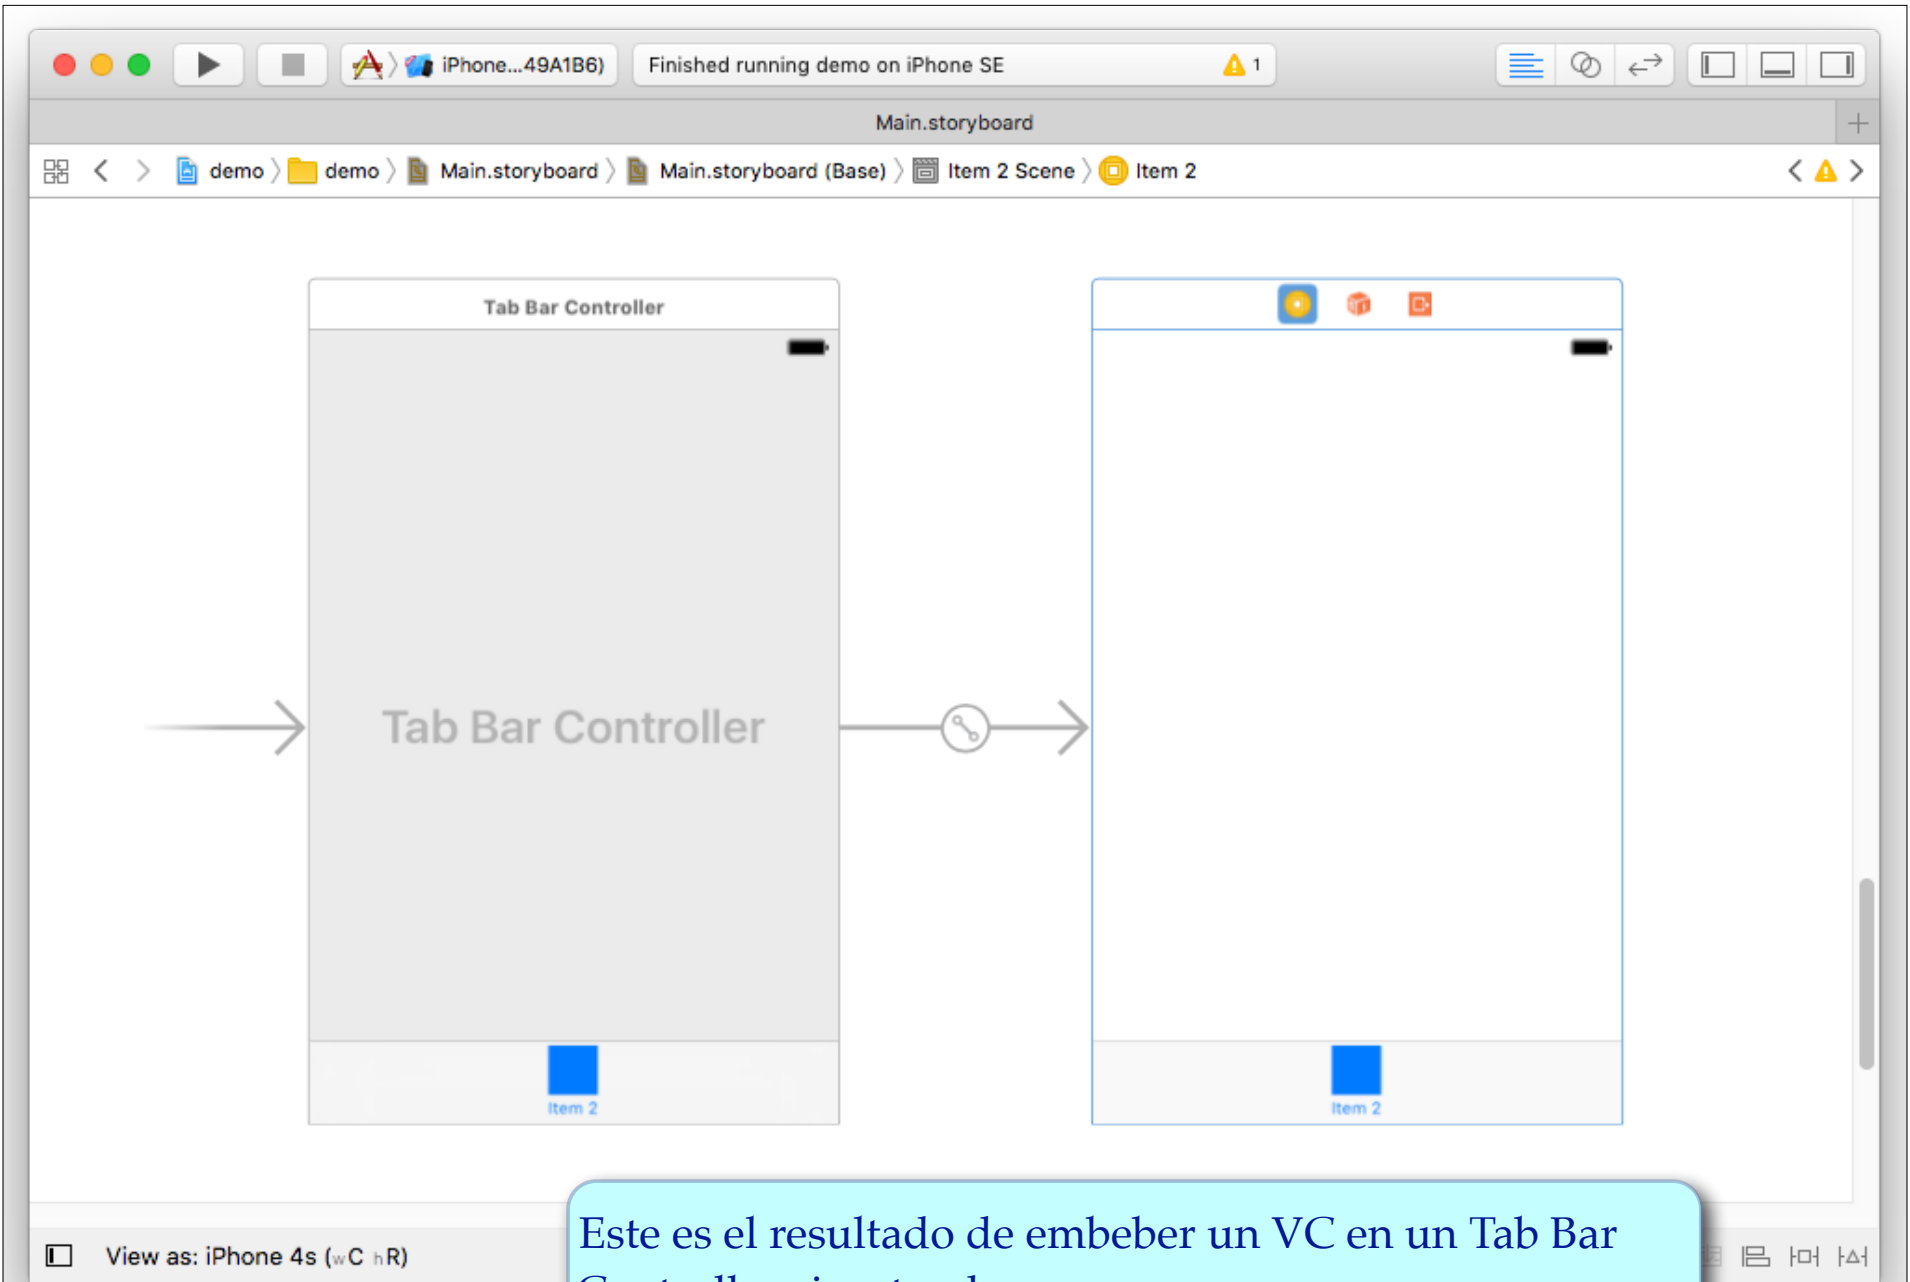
iPhone...49A1B6)

Finished running demo on iPhone SE

1

Main.storyboard

demo 〉 demo 〉 Main.storyboard 〉 Main.storyboard (Base) 〉 Item 2 Scene 〉 Item 2

Tab Bar Controller

Tab Bar Controller

Item 2

Item 2

View as: iPhone 4s (wC hR)

Este es el resultado de embeber un VC en un Tab Bar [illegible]